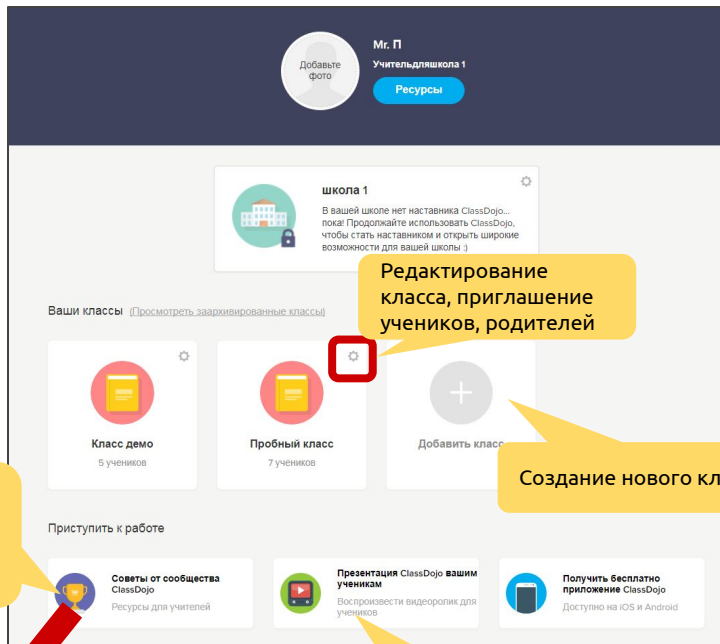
Добавьте фото

Mr. П

Учительдляшкола 1

Ресурсы

школа 1

В вашей школе нет наставника ClassDojo... пока! Продолжайте использовать ClassDojo, чтобы стать наставником и открыть широкие возможности для вашей школы :)

Редактирование класса, приглашение учеников, родителей

Ваши классы (Просмотреть заархивированные классы)

Класс демо
5 учеников

Пробный класс
7 учеников

Добавить класс

Создание нового кл

Приступить к работе

Советы от сообщества ClassDojo
Ресурсы для учителей

Презентация ClassDojo вашим ученикам
Воспроизвести видеоролик для учеников

Получить бесплатно приложение ClassDojo
Доступно на iOS и Android